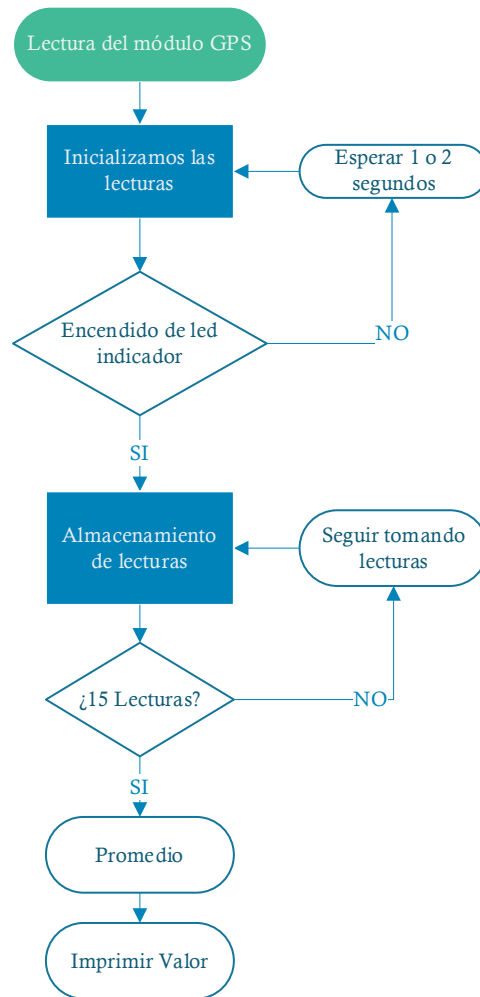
Lectura del módulo GPS

Inicializamos las lecturas

Esperar 1 o 2 segundos

Encendido de led indicador

NO

SI

Almacenamiento de lecturas

Seguir tomando lecturas

¿15 Lecturas?

NO

SI

Promedio

Imprimir Valor